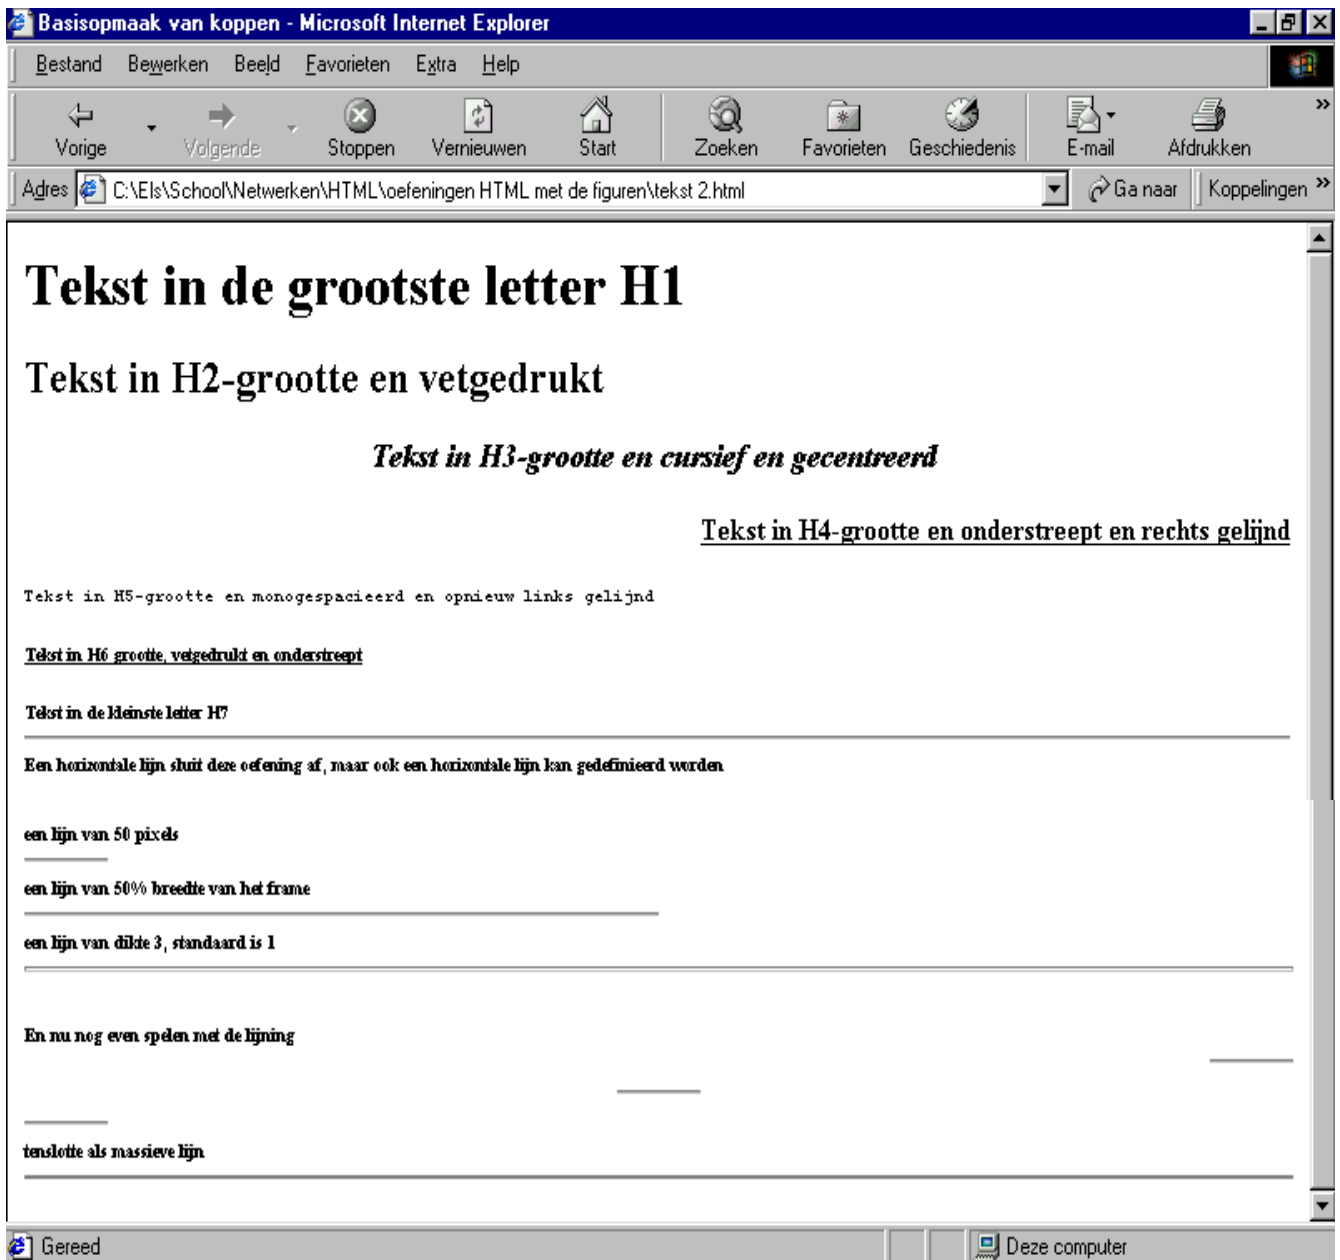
Basisopmaak van koppen - Microsoft Internet Explorer

Bestand Bewerken Beeld Favorieten Extra Help

Vorige Volgende Stoppen Vernieuwen Start Zoeken Favorieten Geschiedenis E-mail Afdrukken

Adres C:\Els\School\Netwerken\HTML\oefeningen HTML met de figuren\tekst 2.html Ga naar Koppelingen

# Tekst in de grootste letter H1

## Tekst in H2-grootte en vetgedrukt

### Tekst in H3-grootte en cursief en gecentreerd

Tekst in H4-grootte en onderstreept en rechts gelijnd

Tekst in H5-grootte en monogespacieerd en opnieuw links gelijnd

Tekst in H6 grootte, vetgedrukt en onderstreept

Tekst in de kleinste letter H7

Een horizontale lijn sluit deze oefening af, maar ook een horizontale lijn kan gedefinieerd worden

een lijn van 50 pixels

een lijn van 50% breedte van het frame

een lijn van dikte 3, standaard is 1

En nu nog even spelen met de lijning

tenslotte als massieve lijn

Gereed

Deze computer